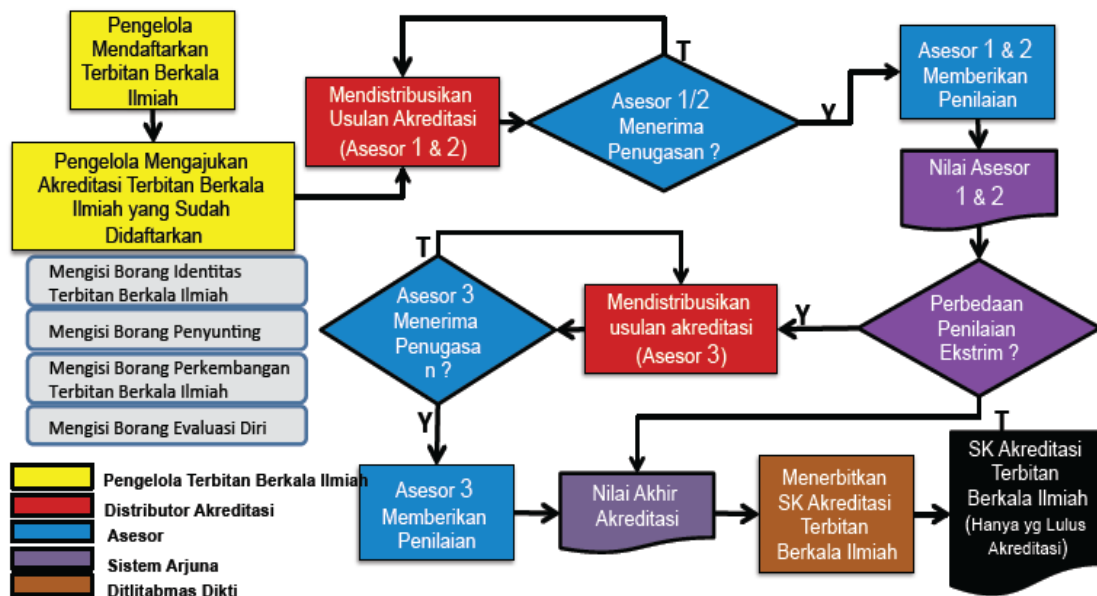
Pengelola Mendaftarkan Terbitan Berkala Ilmiah

Pengelola Mengajukan Akreditasi Terbitan Berkala Ilmiah yang Sudah Didaftarkan

Mengisi Borang Identitas Terbitan Berkala Ilmiah

Mengisi Borang Penyunting

Mengisi Borang Perkembangan Terbitan Berkala Ilmiah

Mengisi Borang Evaluasi Diri

Mendistribusikan Usulan Akreditasi (Asesor 1 & 2)

T

Asesor 1/2 Menerima Penugasan ?

Y

Asesor 1 & 2 Memberikan Penilaian

Nilai Asesor 1 & 2

Perbedaan Penilaian Ekstrim ?

Y

Mendistribusikan usulan akreditasi (Asesor 3)

T

Asesor 3 Menerima Penugasa n ?

Y

Asesor 3 Memberikan Penilaian

Nilai Akhir Akreditasi

Menerbitkan SK Akreditasi Terbitan Berkala Ilmiah

T

SK Akreditasi Terbitan Berkala Ilmiah (Hanya yg Lulus Akreditasi)

Pengelola Terbitan Berkala Ilmiah
Distributor Akreditasi
Asesor
Sistem Arjuna
Ditlitabmas Dikti